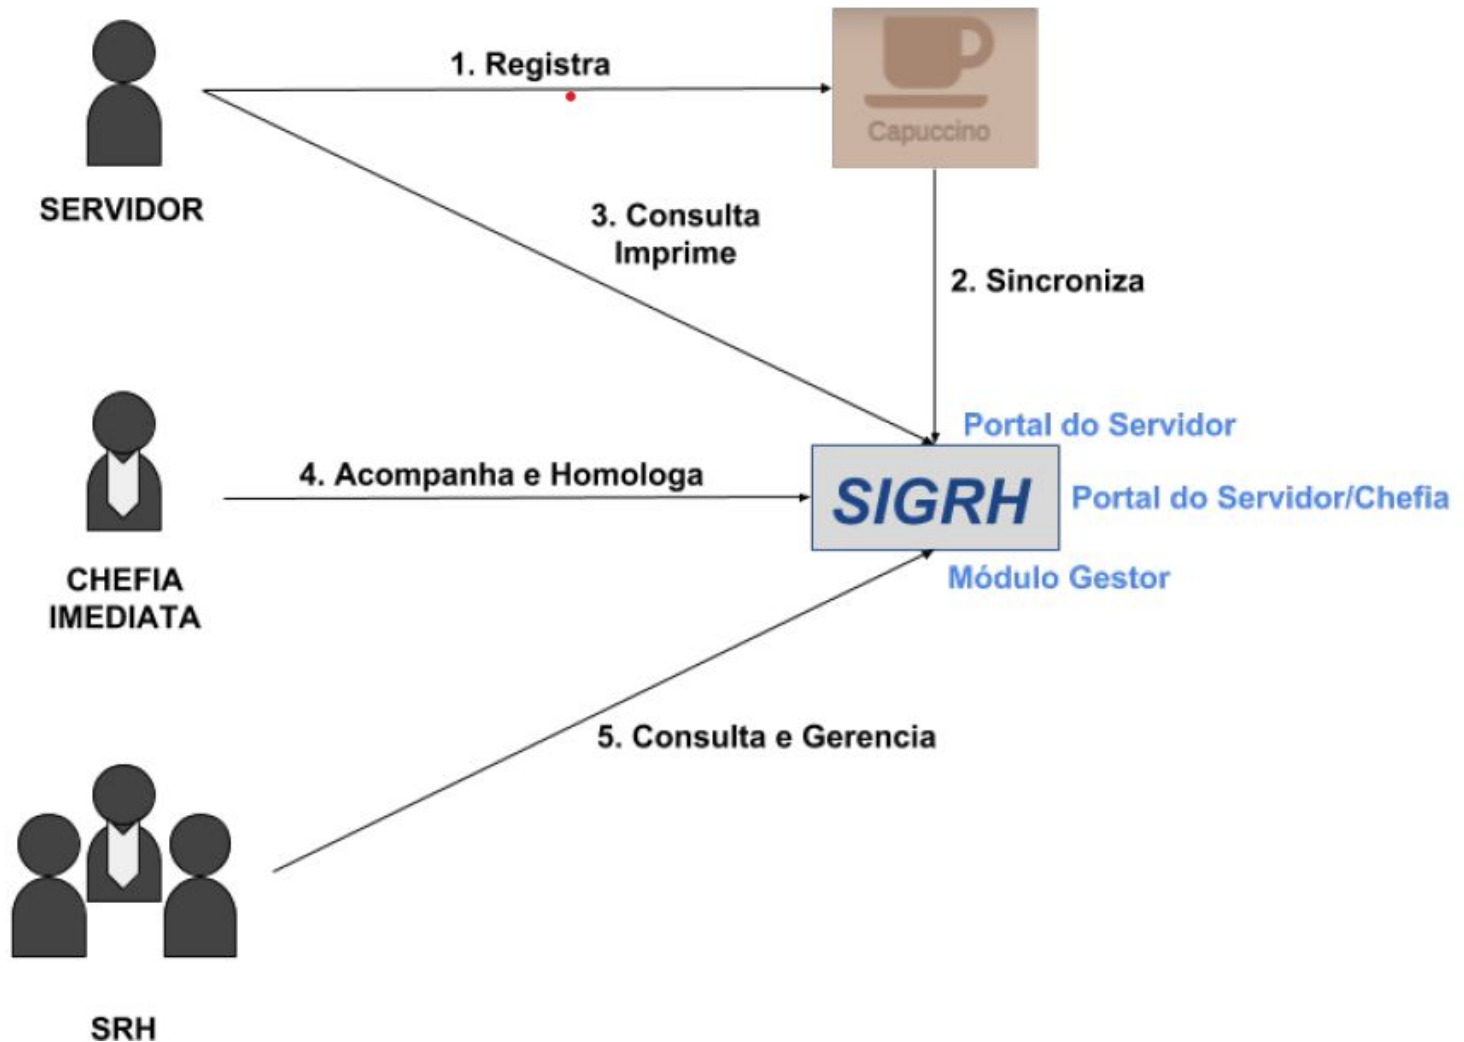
SERVIDOR

1. Registra

Capuccino

3. Consulta
Imprime

2. Sincroniza

Portal do Servidor

CHEFIA
IMEDIATA

4. Acompanha e Homologa

SIGRH

Portal do Servidor/Chefia

Módulo Gestor

5. Consulta e Gerencia

SRH